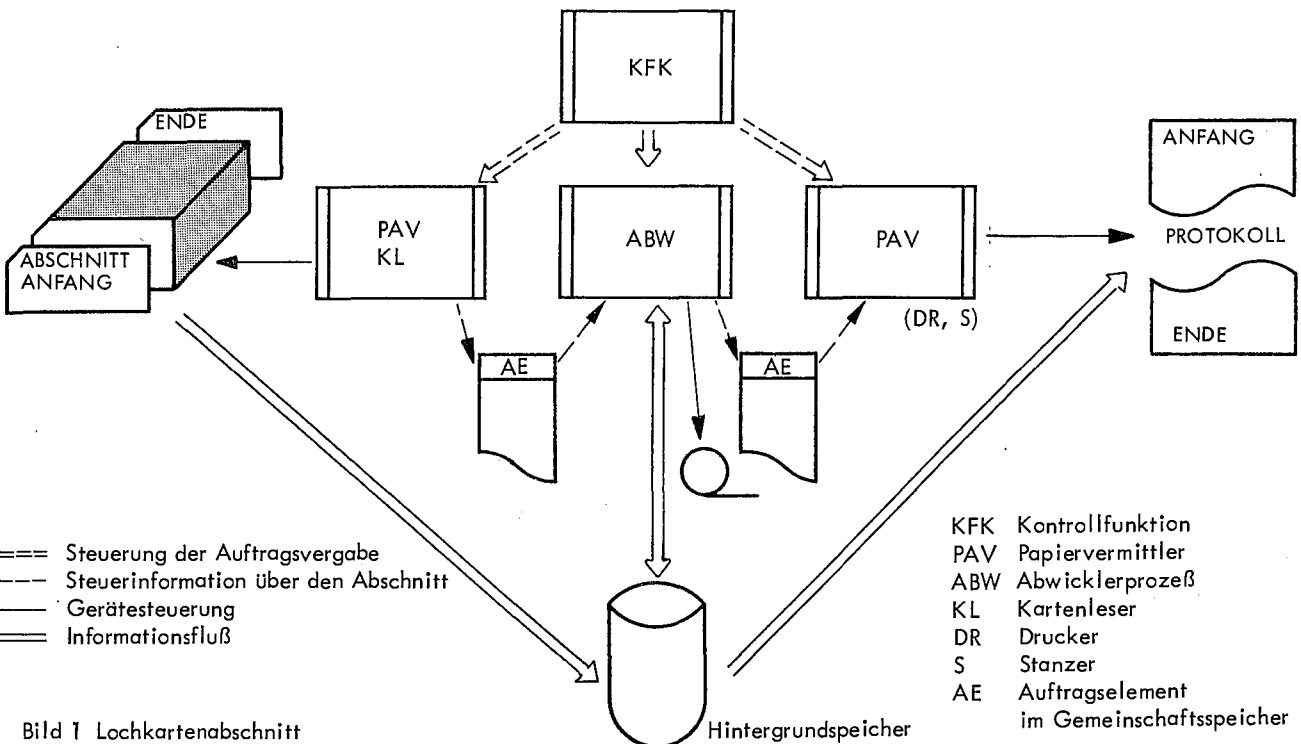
KFK

ENDE

ABSCHNITT
ANFANG

PAV
KL

ABW

PAV

(DR, S)

ANFANG

PROTOKOLL

ENDE

AE

AE

=== Steuerung der Auftragsvergabe
--- Steuerinformation über den Abschnitt
—— Gerätesteuerung
══ Informationsfluß

KFK Kontrollfunktion
PAV Papiervermittler
ABW Abwicklerprozeß
KL Kartenleser
DR Drucker
S Stanzer
AE Auftragselement im Gemeinschaftsspeicher

Bild 1 Lochkartenabschnitt

Hintergrundspeicher